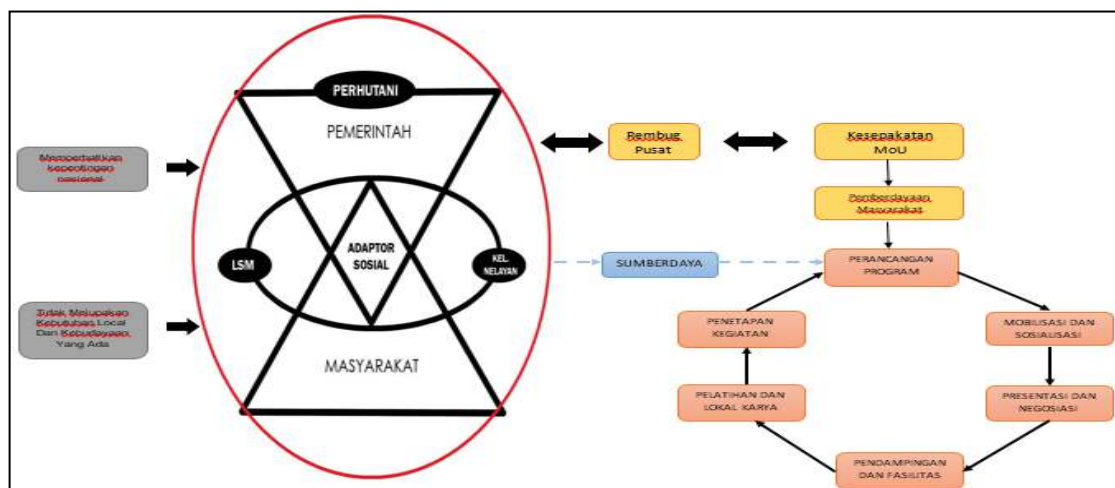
Memperhatikan kepentingan nasional

Tidak Melupakan Kebutuhan Local Dan Kebudayaan Yang Ada

PERHUTANI

PEMERINTAH

LSM

ADAPTOR SOSIAL

KEL. NELAYAN

MASYARAKAT

Rembug Pusat

Kesepakatan MoU

Pemberdayaan Masyarakat

SUMBERDAYA

PERANCANGAN PROGRAM

MOBILISASI DAN SOSIALISASI

PRESENTASI DAN NEGOSIASI

PENDAMPINGAN DAN FASILITAS

PELATIHAN DAN LOKAL KARYA

PENETAPAN KEGIATAN